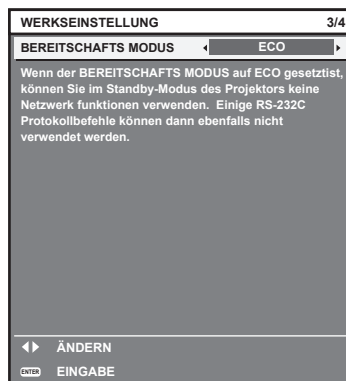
WERKSEINSTELLUNG 3/4

BEREITSCHAFTS MODUS ECO

Wenn der BEREITSCHAFTS MODUS auf ECO gesetztist, können Sie im Standby-Modus des Projektors keine Netzwerk funktionen verwenden. Einige RS-232C Protokollbefehle können dann ebenfalls nicht verwendet werden.

ÄNDERN

ENTER EINGABE